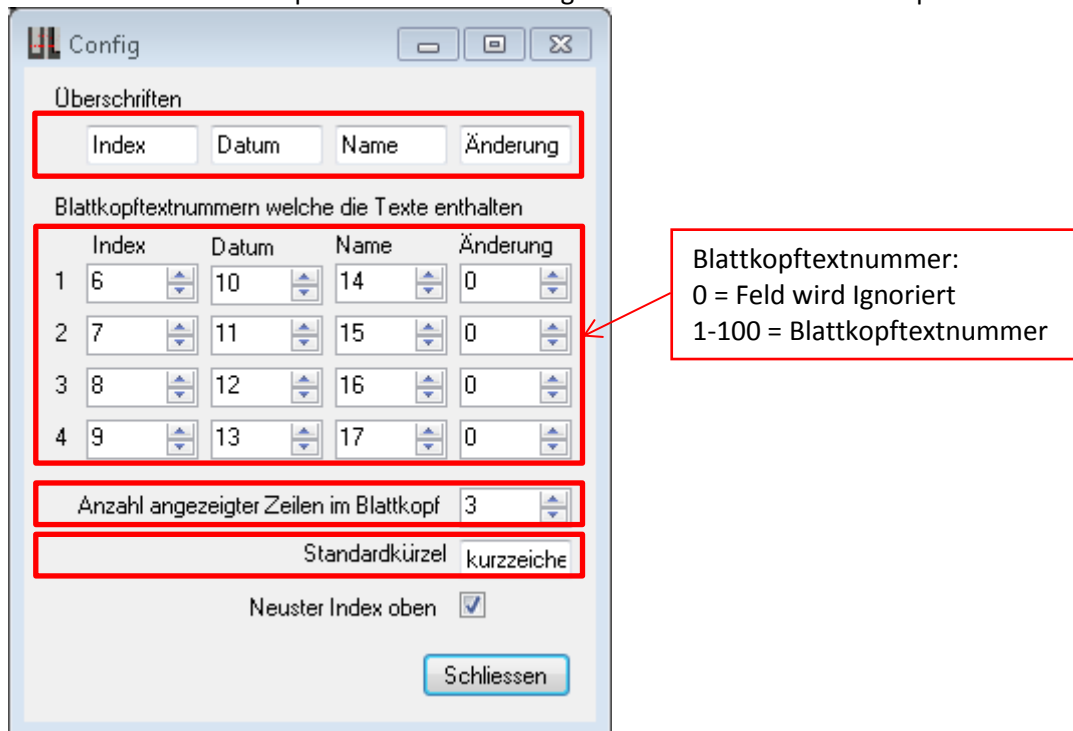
Config

Überschriften

Index Datum Name Änderung

Blattkopftextnummern welche die Texte enthalten

| | Index | Datum | Name | Änderung |
|---|---|---|---|---|
| 1 | 6 | 10 | 14 | 0 |
| 2 | 7 | 11 | 15 | 0 |
| 3 | 8 | 12 | 16 | 0 |
| 4 | 9 | 13 | 17 | 0 |

Blattkopftextnummer:
0 = Feld wird Ignoriert
1-100 = Blattkopftextnummer

Anzahl angezeigter Zeilen im Blattkopf 3

Standardkürzel kurzzeiche

Neuster Index oben

Schliessen